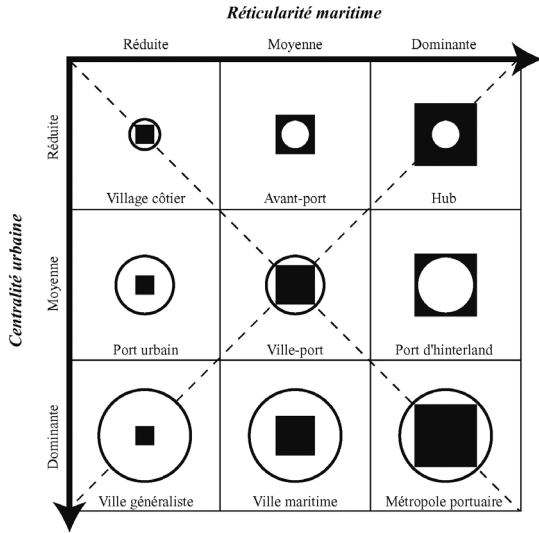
Réticularité maritime

Réduite
Moyenne
Dominante

Centralité urbaine

Réduite
Moyenne
Dominante

| | Réduite | Moyenne | Dominante |
|---|---|---|---|
| Réduite | Village côtier | Avant-port | Hub |
| Moyenne | Port urbain | Ville-port | Port d'hinterland |
| Dominante | Ville généraliste | Ville maritime | Métropole portuaire |